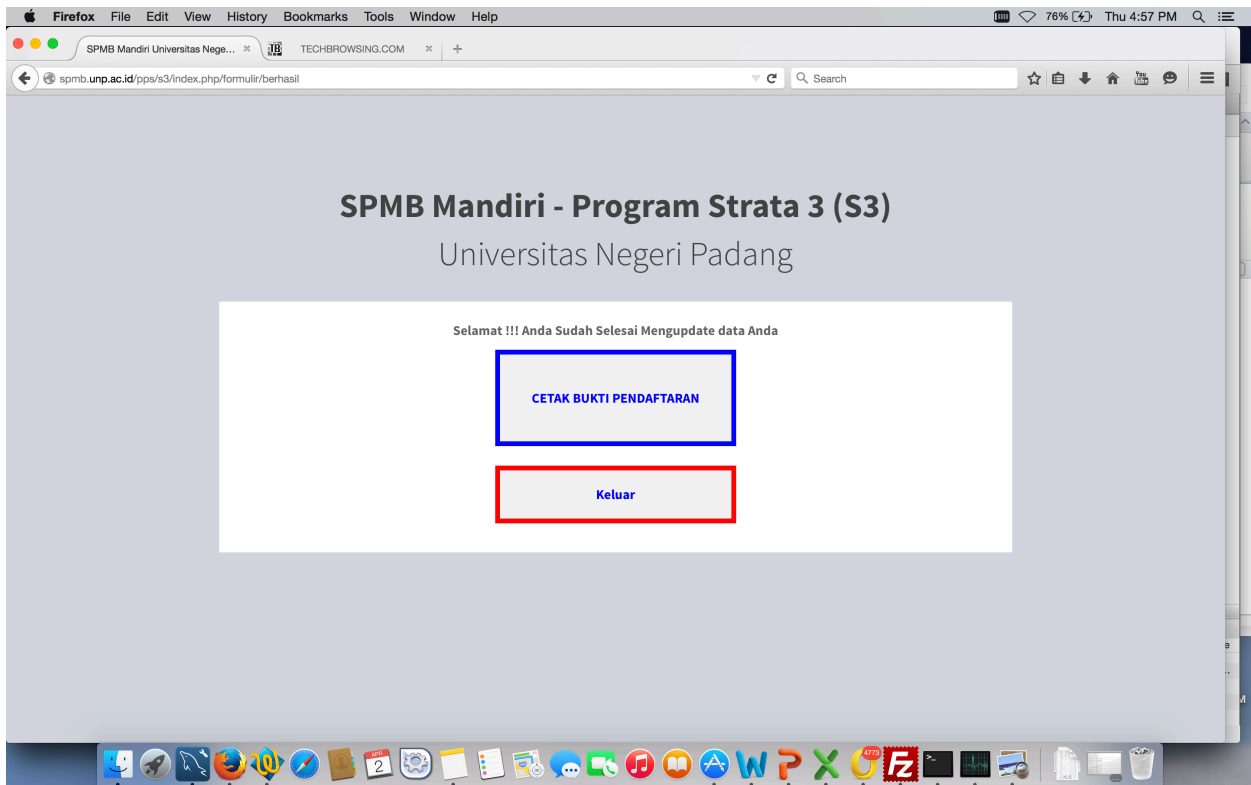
Firefox File Edit View History Bookmarks Tools Window Help
76% Thu 4:57 PM

SPMB Mandiri Universitas Nege... ×
TECHBROWSING.COM ×
+

spmb.unp.ac.id/pps/s3/index.php/formulir/berhasil
Search

SPMB Mandiri - Program Strata 3 (S3)
Universitas Negeri Padang

Selamat !!! Anda Sudah Selesai Mengupdate data Anda

CETAK BUKTI PENDAFTARAN

Keluar

APR 2
4773